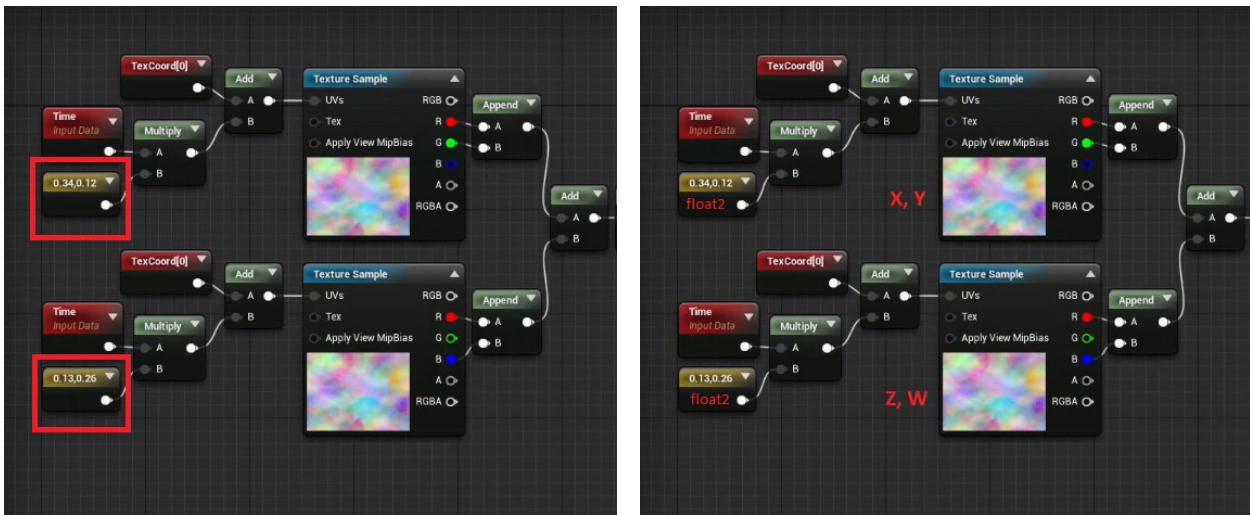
TexCoord[0]
Add
A
B
Texture Sample
UVs
Tex
Apply View MipBias
RGB
R
G
B
A
RGBA
Append
A
B
Time
Input Data
Multiply
A
B
0.34,0.12
Add
A
B
TexCoord[0]
Add
A
B
Texture Sample
UVs
Tex
Apply View MipBias
RGB
R
G
B
A
RGBA
Append
A
B
Time
Input Data
Multiply
A
B
0.13,0.26

TexCoord[0]
Add
A
B
Texture Sample
UVs
Tex
Apply View MipBias
RGB
R
G
B
A
RGBA
Append
A
B
Time
Input Data
Multiply
A
B
0.34,0.12
float2
X, Y
Add
A
B
TexCoord[0]
Add
A
B
Texture Sample
UVs
Tex
Apply View MipBias
RGB
R
G
B
A
RGBA
Append
A
B
Time
Input Data
Multiply
A
B
0.13,0.26
float2
Z, W